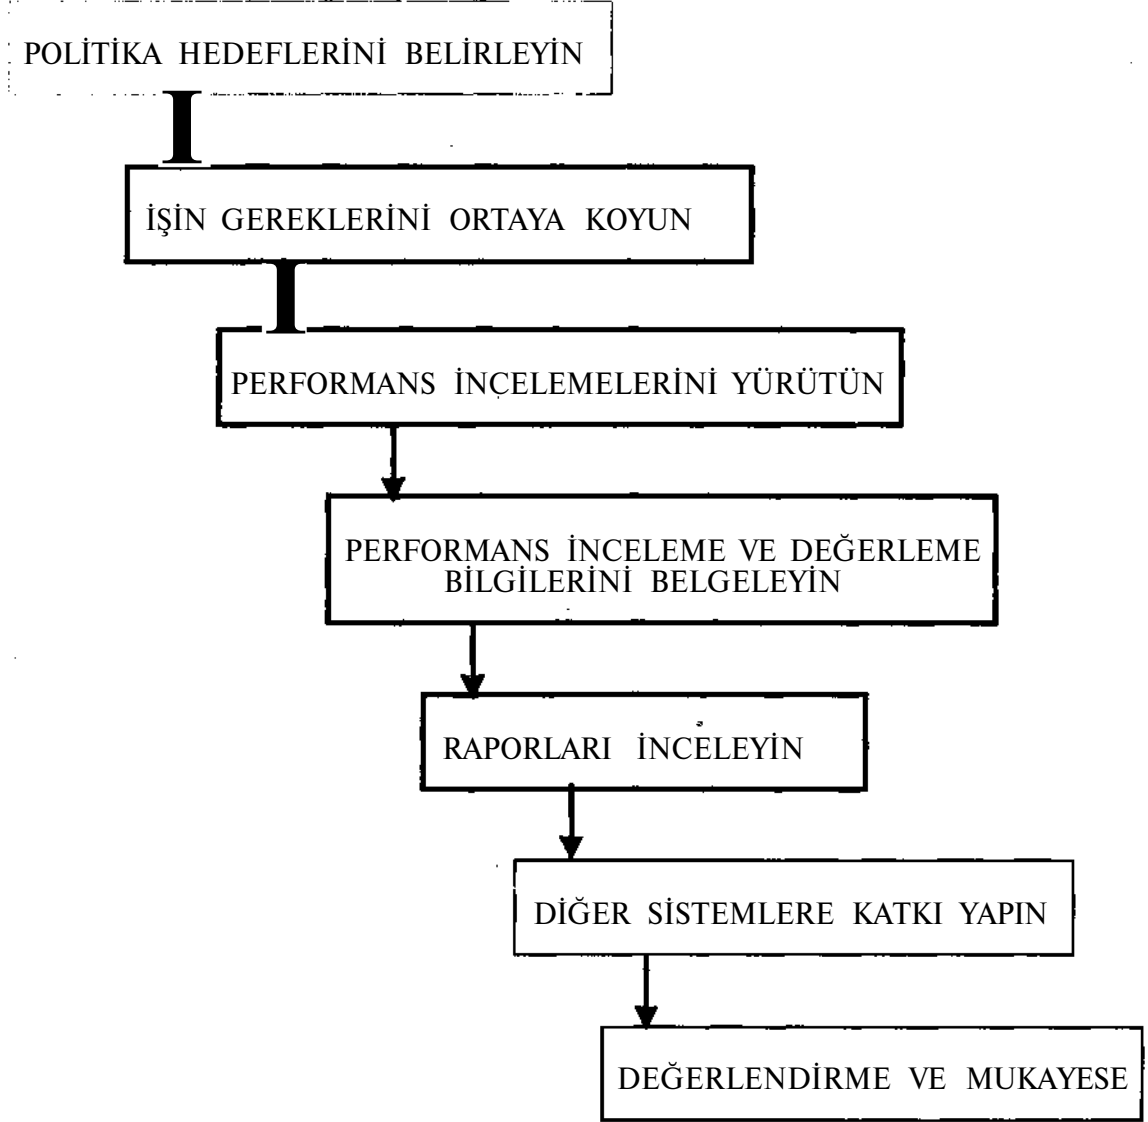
POLİTİKA HEDEFLERİNİ BELİRLEYİN

İŞİN GEREKLERİNİ ORTAYA KOYUN

PERFORMANS İNÇELEMELERİNİ YÜRÜTÜN

PERFORMANS İNCELEME VE DEĞERLEME BİLGİLERİNİ BELGELEYİN

RAPORLARI İNCELEYİN

DİĞER SİSTEMLERE KATKI YAPIN

DEĞERLENDİRME VE MUKAYESE